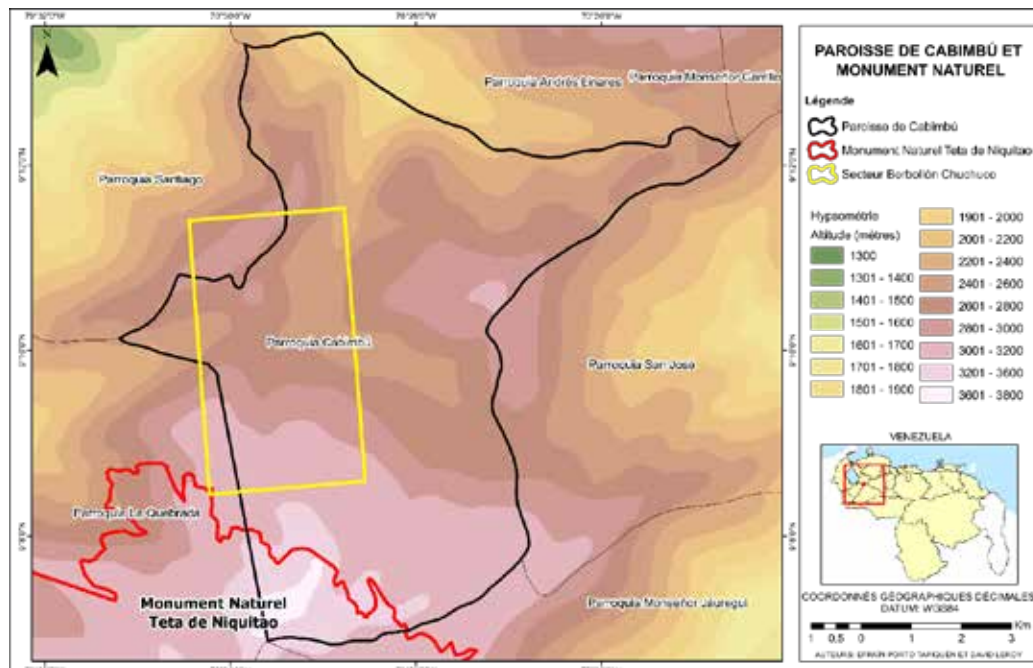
PAROISSE DE CABIMBÚ ET MONUMENT NATUREL

Légende

Paroisse de Cabimbú

Monument Naturel Teta de Niquitao

Secteur Borbolión Chuchuco

Hypsométrie
Altitude (mètres)

| | |
|---|---|
| 1300 | 1901 - 2000 |
| 1301 - 1400 | 2001 - 2200 |
| 1401 - 1500 | 2201 - 2400 |
| 1501 - 1600 | 2401 - 2600 |
| 1601 - 1700 | 2601 - 2800 |
| 1701 - 1800 | 2801 - 3000 |
| 1801 - 1900 | 3001 - 3200 |
| | 3201 - 3600 |
| | 3601 - 3800 |

VENEZUELA

COORDONNÉES GÉOGRAPHIQUES DÉCIMALES
DATUM: WGS84

1 0,5 0 1 2 3 Km

AUTEURS: EFRAIN PORTO TAPIQUEN ET DAVID LEROY

Parroquia Andrés Bisnares

Parroquia Monseñor Carrillo

Parroquia Santiago

Parroquia Cabimbú

Parroquia San José

Parroquia La Quebrada

Parroquia Monseñor Jáuregui

Monument Naturel
Teta de Niquitao

N